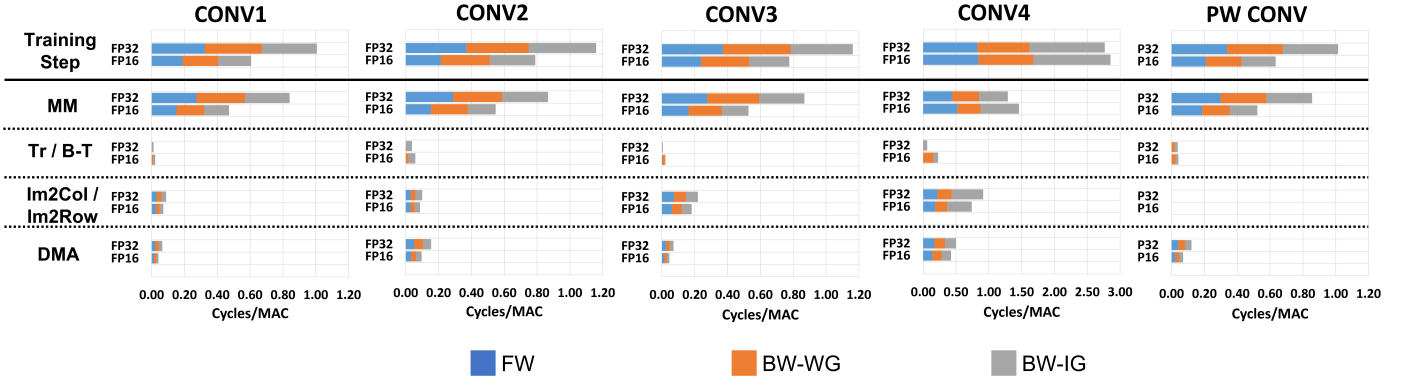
CONV1

CONV2

CONV3

CONV4

PW CONV

Training Step

MM

Tr / B-T

Im2Col / Im2Row

DMA

FP32
FP16

FP32
FP16

FP32
FP16

FP32
FP16

FP32
FP16

0.00 0.20 0.40 0.60 0.80 1.00 1.20
Cycles/MAC

FP32
FP16

FP32
FP16

FP32
FP16

FP32
FP16

FP32
FP16

0.00 0.20 0.40 0.60 0.80 1.00 1.20
Cycles/MAC

FP32
FP16

FP32
FP16

FP32
FP16

FP32
FP16

FP32
FP16

0.00 0.20 0.40 0.60 0.80 1.00 1.20
Cycles/MAC

FP32
FP16

FP32
FP16

FP32
FP16

FP32
FP16

FP32
FP16

0.00 0.50 1.00 1.50 2.00 2.50 3.00
Cycles/MAC

P32
P16

P32
P16

P32
P16

P32
P16

P32
P16

0.00 0.20 0.40 0.60 0.80 1.00 1.20
Cycles/MAC

FW

BW-WG

BW-IG